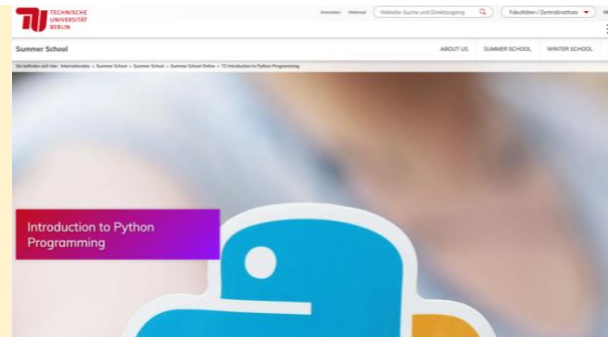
TU TECHNISCHE UNIVERSITÄT BERLIN

Anmelden Webmail Website-Suche und Direktzugang Fakultäten / Zentralinstitute

Summer School

ABOUT US SUMMER SCHOOL WINTER SCHOOL

Sie befinden sich hier: Internationales » Summer School » Summer School » Summer School Online » T2 Introduction to Python Programming

Introduction to Python Programming